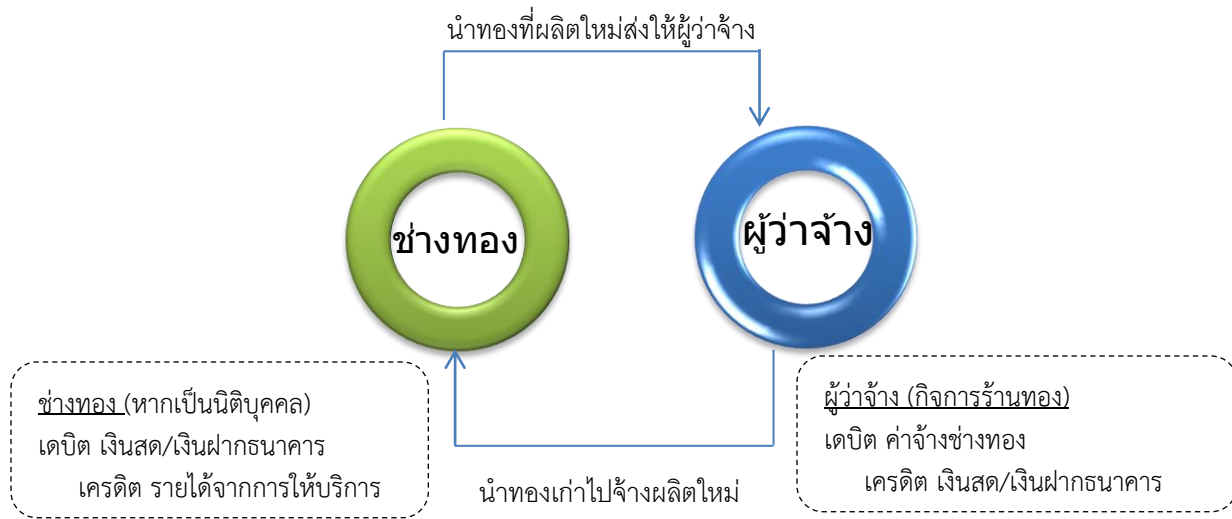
นำทองที่ผลิตใหม่ส่งให้ผู้ว่าจ้าง

ช่างทอง

ผู้ว่าจ้าง

ช่างทอง (หากเป็นนิติบุคคล)
เดบิต เงินสด/เงินฝากธนาคาร
เครดิต รายได้จากการให้บริการ

นำทองเก่าไปจ้างผลิตใหม่

ผู้ว่าจ้าง (กิจการร้านทอง)
เดบิต ค่าจ้างช่างทอง
เครดิต เงินสด/เงินฝากธนาคาร